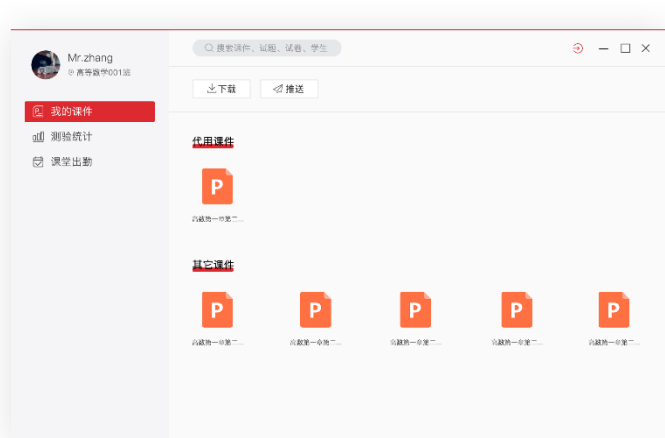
Mr.zhang
◎ 高等数学001班

我的课件
测验统计
课堂出勤

搜索课件、试题、试卷、学生

下载
推送

代用课件

P
高数第一章第二...

其它课件

P
高数第一章第二...
P
高数第一章第二...
P
高数第一章第二...
P
高数第一章第二...
P
高数第一章第二...